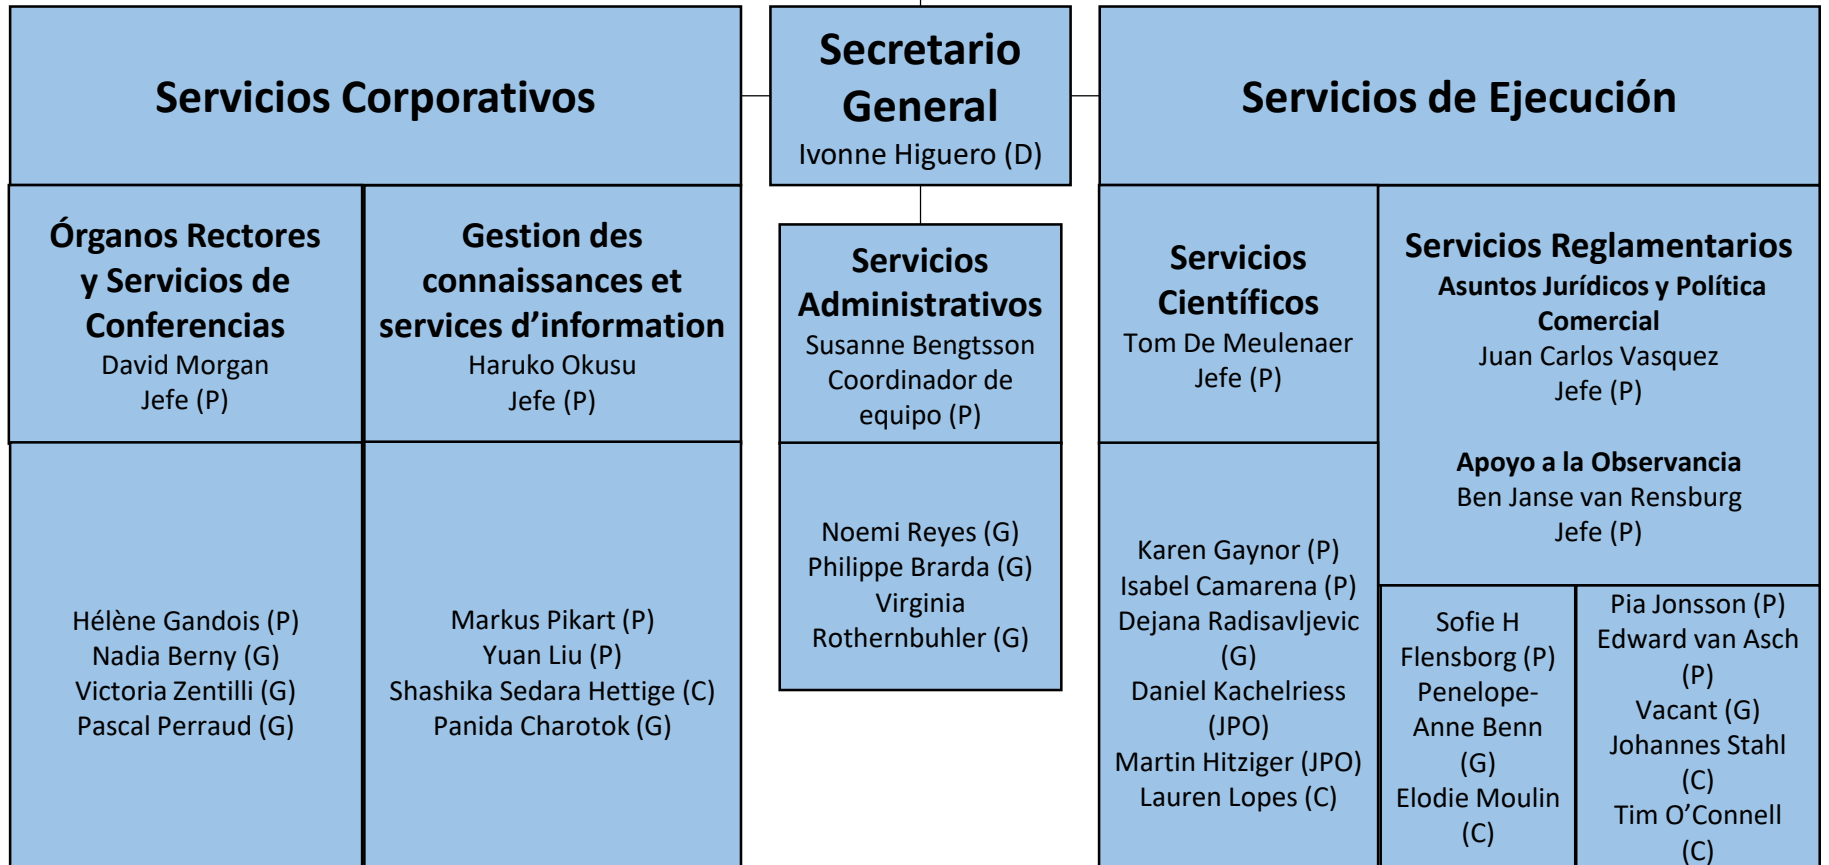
Servicios Corporativos

Secretario General
Ivonne Higuero (D)

Servicios de Ejecución

Órganos Rectores y Servicios de Conferencias
David Morgan
Jefe (P)

Hélène Gandois (P)
Nadia Berny (G)
Victoria Zentilli (G)
Pascal Perraud (G)

Gestion des connaissances et services d'information
Haruko Okusu
Jefe (P)

Markus Pikart (P)
Yuan Liu (P)
Shashika Sedara Hettige (C)
Panida Charotok (G)

Servicios Administrativos
Susanne Bengtsson
Coordinador de equipo (P)

Noemi Reyes (G)
Philippe Brarda (G)
Virginia Rothernbuhler (G)

Servicios Científicos
Tom De Meulenaer
Jefe (P)

Karen Gaynor (P)
Isabel Camarena (P)
Dejana Radisavljevic (G)
Daniel Kachelriess (JPO)
Martin Hitziger (JPO)
Lauren Lopes (C)

Servicios Reglamentarios
Asuntos Jurídicos y Política Comercial
Juan Carlos Vasquez
Jefe (P)

Apoyo a la Observancia
Ben Janse van Rensburg
Jefe (P)

Sofie H Flensborg (P)
Penelope-Anne Benn (G)
Elodie Moulin (C)

Pia Jonsson (P)
Edward van Asch (P)
Vacant (G)
Johannes Stahl (C)
Tim O'Connell (C)